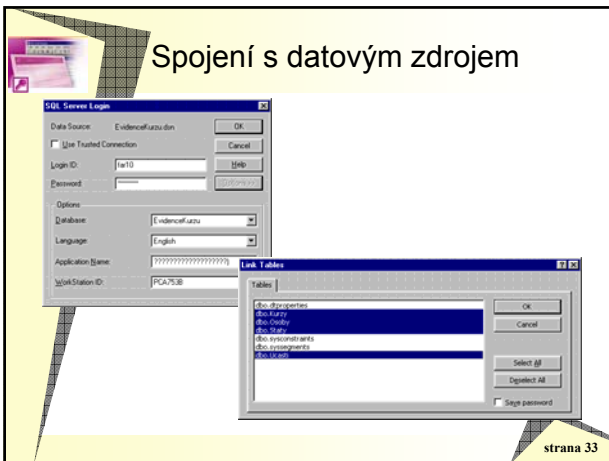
Spojení s datovým zdrojem

SQL Server Login

Data Source: EvidenceKurzu.dsn

OK

Use Trusted Connection

Cancel

Login ID: far10

Help

Password: ******

Options >>

Options

Database: EvidenceKurzu

Language: English

Application Name: ????????????????????

WorkStation ID: PCA753B

Link Tables

Tables

dbo.dtproperties
dbo.Kurzy
dbo.Osoby
dbo.Staty
dbo.sysconstraints
dbo.syssegments
dbo.Ucasti

OK

Cancel

Select All

Deselect All

Save password

strana 33